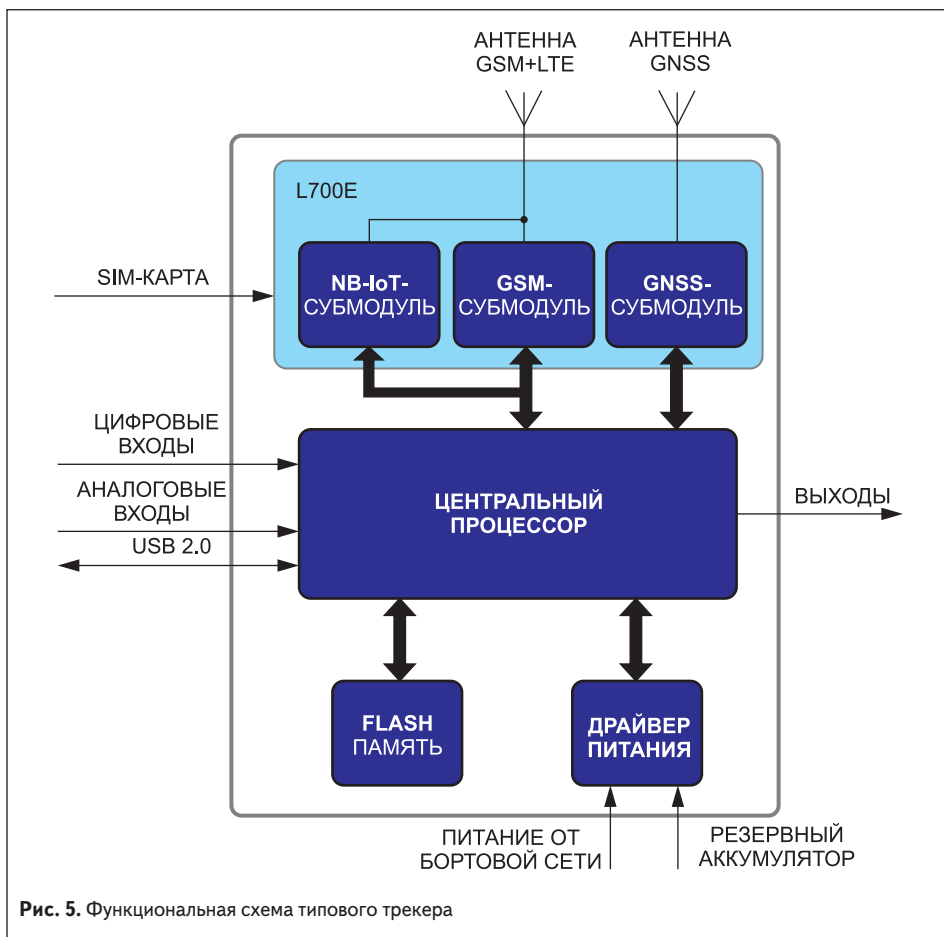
АНТЕННА GSM+LTE

АНТЕННА GNSS

L700E

SIM-КАРТА

NB-IoT-СУБМОДУЛЬ

GSM-СУБМОДУЛЬ

GNSS-СУБМОДУЛЬ

ЦИФРОВЫЕ ВХОДЫ

АНАЛОГОВЫЕ ВХОДЫ

USB 2.0

ЦЕНТРАЛЬНЫЙ ПРОЦЕССОР

ВЫХОДЫ

FLASH ПАМЯТЬ

ДРАЙВЕР ПИТАНИЯ

ПИТАНИЕ ОТ БОРТОВОЙ СЕТИ

РЕЗЕРВНЫЙ АККУМУЛЯТОР

**Рис. 5.** Функциональная схема типового трекера